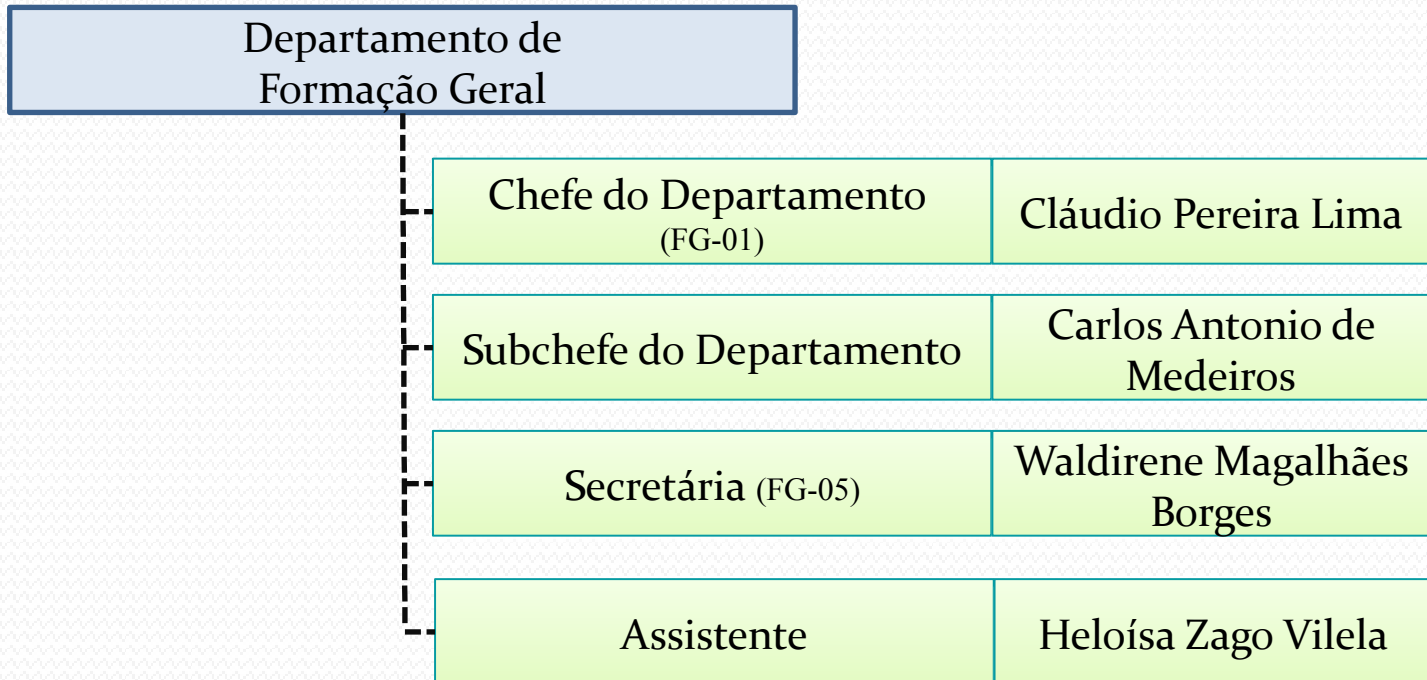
Departamento de Formação Geral

| | |
|---|---|
| Chefe do Departamento (FG-01) | Cláudio Pereira Lima |
| Subchefe do Departamento | Carlos Antonio de Medeiros |
| Secretária (FG-05) | Waldirene Magalhães Borges |
| Assistente | Heloísa Zago Vilela |